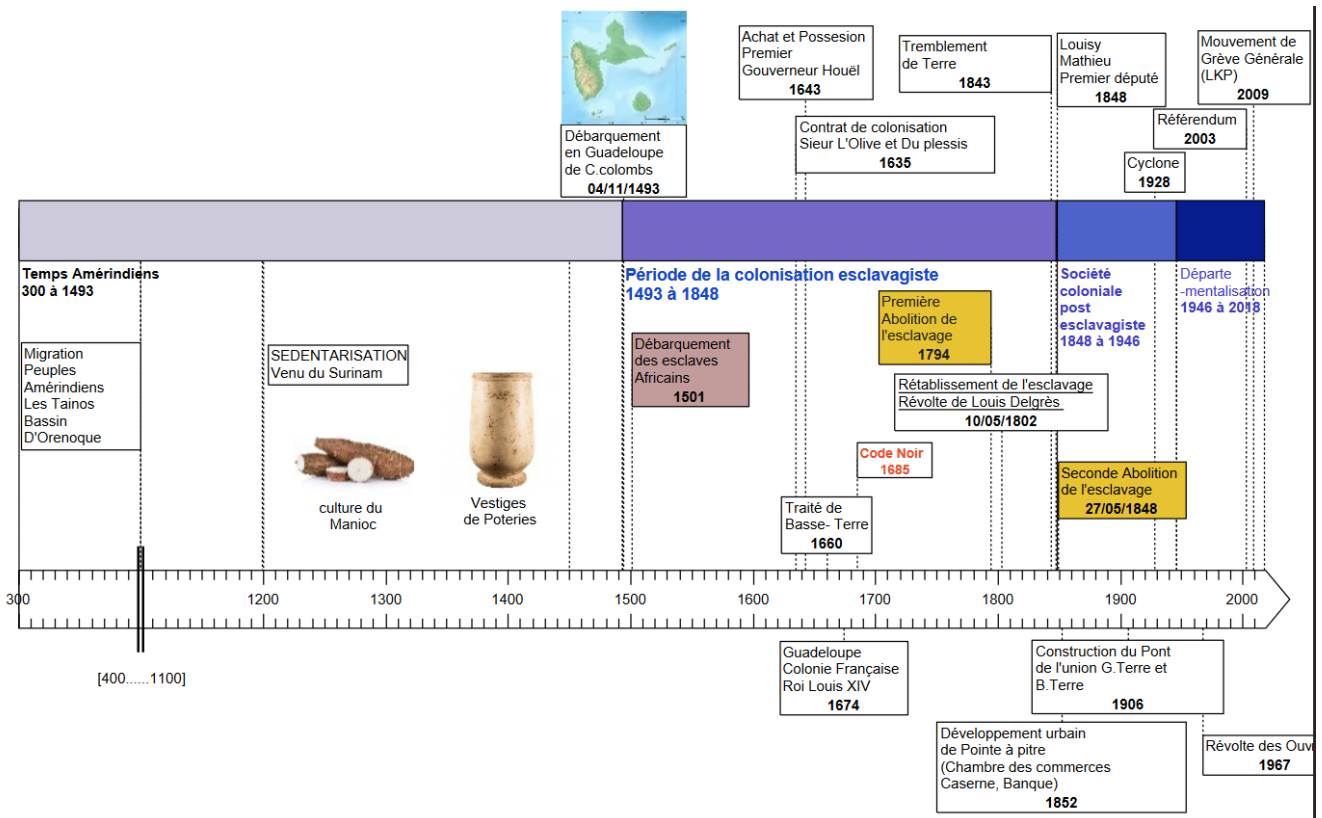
Débarquement en Guadeloupe de C.colombs
04/11/1493

Achat et Possesion Premier Gouverneur Houël
1643

Contrat de colonisation Sieur L'Olive et Du plessis
1635

Tremblement de Terre
1843

Louisy Mathieu Premier député
1848

Référendum
2003

Cyclone
1928

Mouvement de Grève Générale (LKP)
2009

Temps Amérindiens
300 à 1493

Période de la colonisation esclavagiste
1493 à 1848

Société coloniale post esclavagiste
1848 à 1946

Départe -mentalisation
1946 à 2018

Migration Peuples Amérindiens Les Tainos Bassin D'Orenoque

SEDENTARISATION Venu du Surinam

culture du Manioc

Vestiges de Poteries

Débarquement des esclaves Africains
1501

Première Abolition de l'esclavage
1794

Rétablissement de l'esclavage
Révolte de Louis Delgrès
10/05/1802

Code Noir
1685

Traité de Basse- Terre
1660

Seconde Abolition de l'esclavage
27/05/1848

300 1200 1300 1400 1500 1600 1700 1800 1900 2000

[400......1100]

Guadeloupe Colonie Française Roi Louis XIV
1674

Construction du Pont de l'union G.Terre et B.Terre
1906

Développement urbain de Pointe à pitre (Chambre des commerces Caserne, Banque)
1852

Révolte des Ouv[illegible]
1967